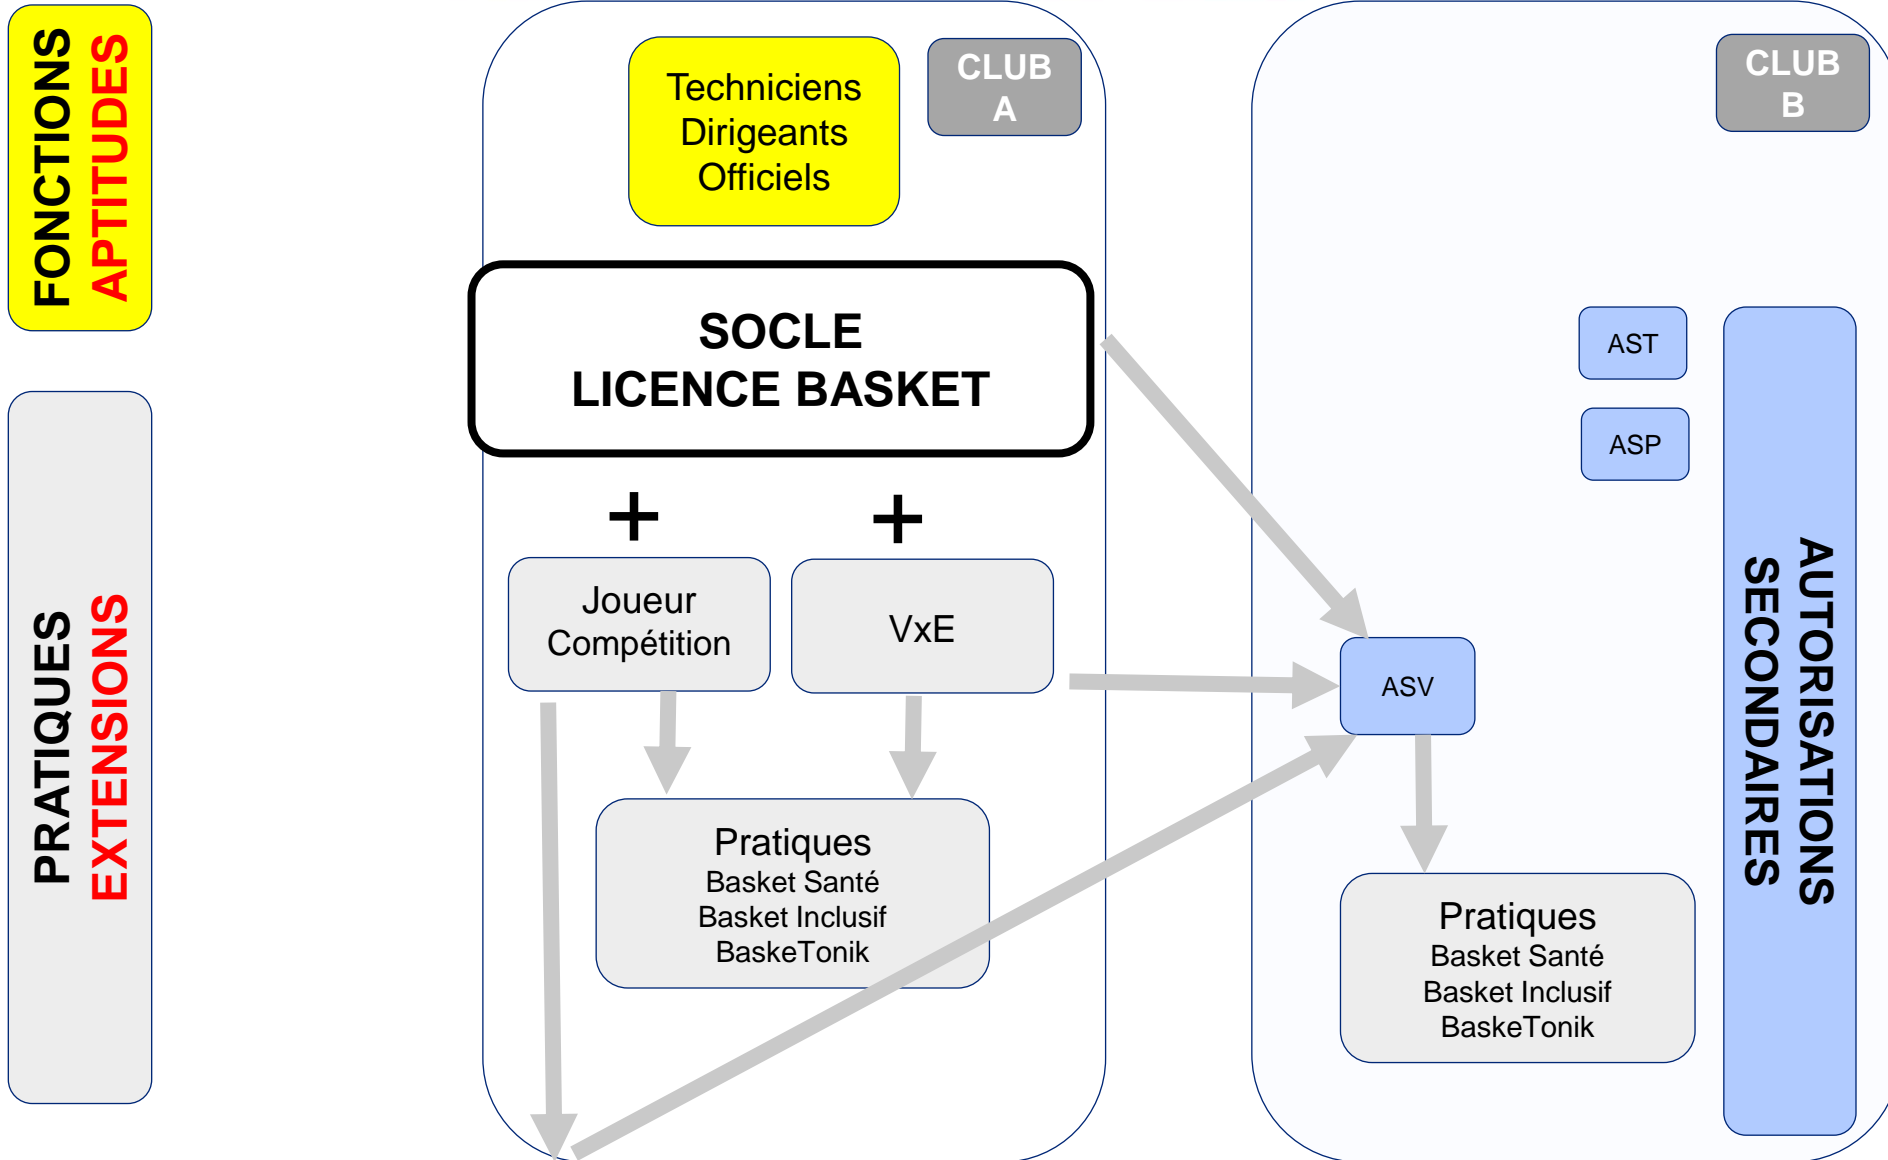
FONCTIONS
APTITUDES

PRATIQUES
EXTENSIONS

Techniciens
Dirigeants
Officiels

CLUB
A

SOCLE
LICENCE BASKET

+ +

Joueur
Compétition

VxE

Pratiques
Basket Santé
Basket Inclusif
BaskeTonik

CLUB
B

AST

ASP

AUTORISATIONS
SECONDAIRES

ASV

Pratiques
Basket Santé
Basket Inclusif
BaskeTonik